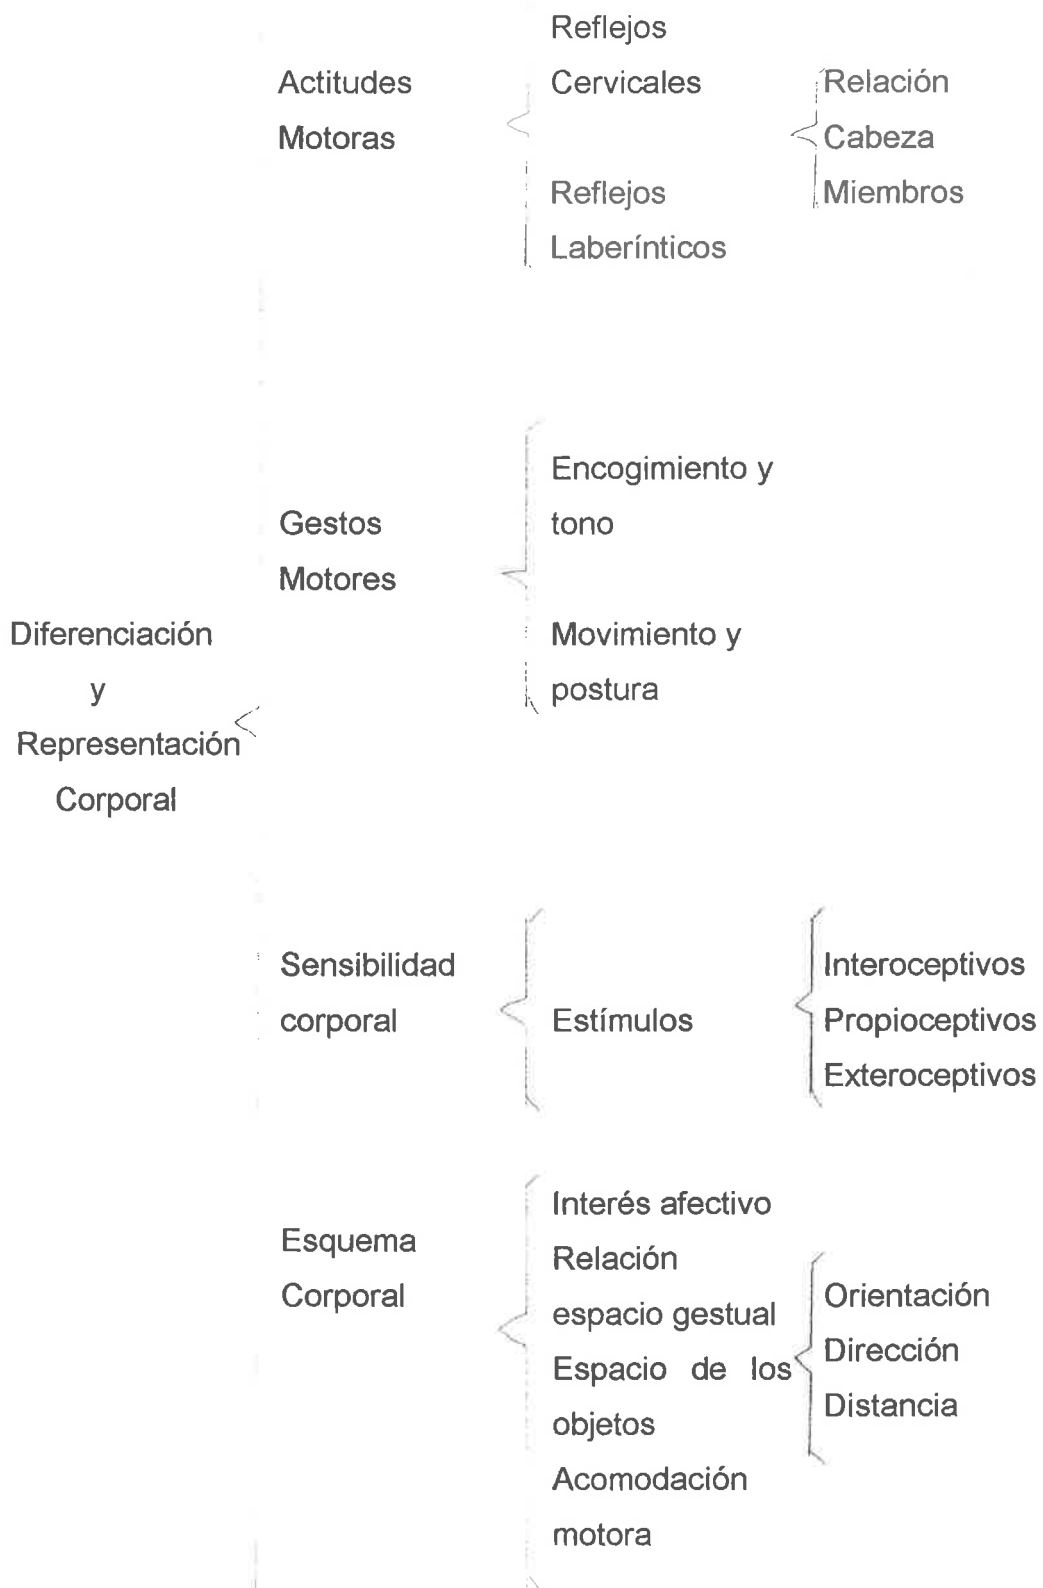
Diferenciación y Representación Corporal

Actitudes Motoras

Reflejos Cervicales

Relación
Cabeza
Miembros

Reflejos Laberínticos

Gestos Motores

Encogimiento y tono

Movimiento y postura

Sensibilidad corporal

Estímulos

Interoceptivos
Propioceptivos
Exteroceptivos

Esquema Corporal

Interés afectivo
Relación espacio gestual
Espacio de los objetos

Orientación
Dirección
Distancia

Acomodación motora